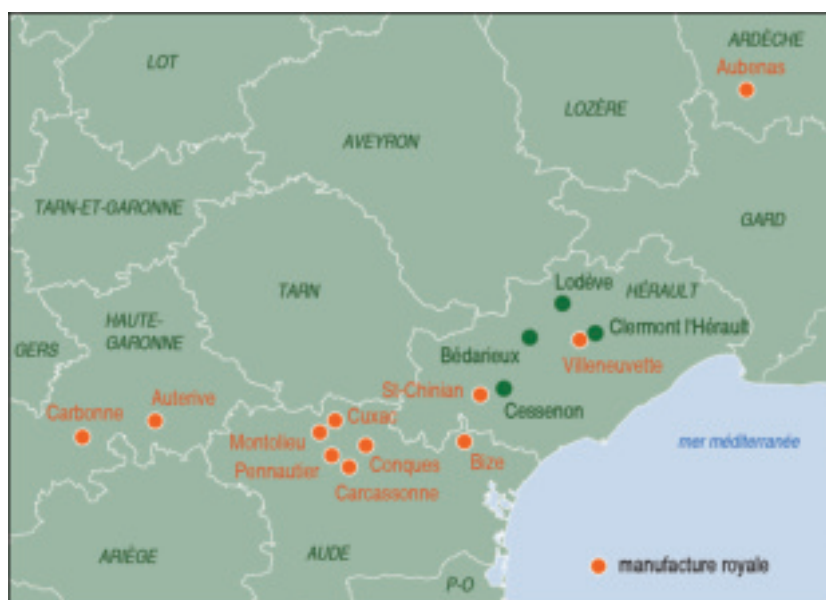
LOT

ARDÈCHE
Aubenas

LOZÈRE

AVEYRON

TARN-ET-GARONNE

GARD

TARN

HAUTE-GARONNE

GERS

Lodève

HÉRAULT

Clermont l'Hérault

Bédarieux

Villeneuvette

St-Chinian

Cessenon

Carbonne

Auterive

Cuxac

Montolieu

Pennautier

Conques

Bize

Carcassonne

mer méditerranée

ARIÈGE

AUDE

P-O

manufacture royale